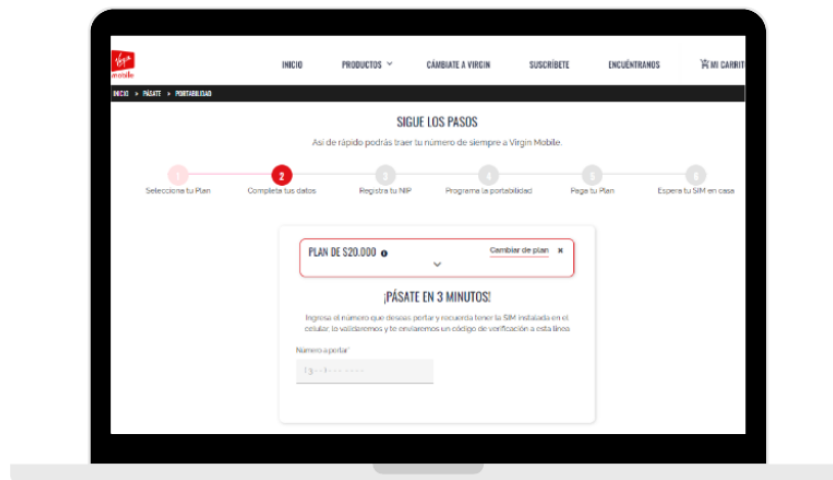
Virgin mobile

INICIO PRODUCTOS CÁMBIATE A VIRGIN SUSCRÍBETE ENCUÉNTRANOS MI CARRITO

INICIO > PÁSATE > PORTABILIDAD

SIGUE LOS PASOS

Así de rápido podrás traer tu número de siempre a Virgin Mobile.

1 Selecciona tu Plan
2 Completa tus datos
3 Registra tu NIP
4 Programa la portabilidad
5 Paga tu Plan
6 Espera tu SIM en casa

PLAN DE $20.000 Cambiar de plan ×

¡PÁSATE EN 3 MINUTOS!

Ingresa el número que deseas portar y recuerda tener la SIM instalada en el celular, lo validaremos y te enviaremos un código de verificación a esta línea.

Número a portar*

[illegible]